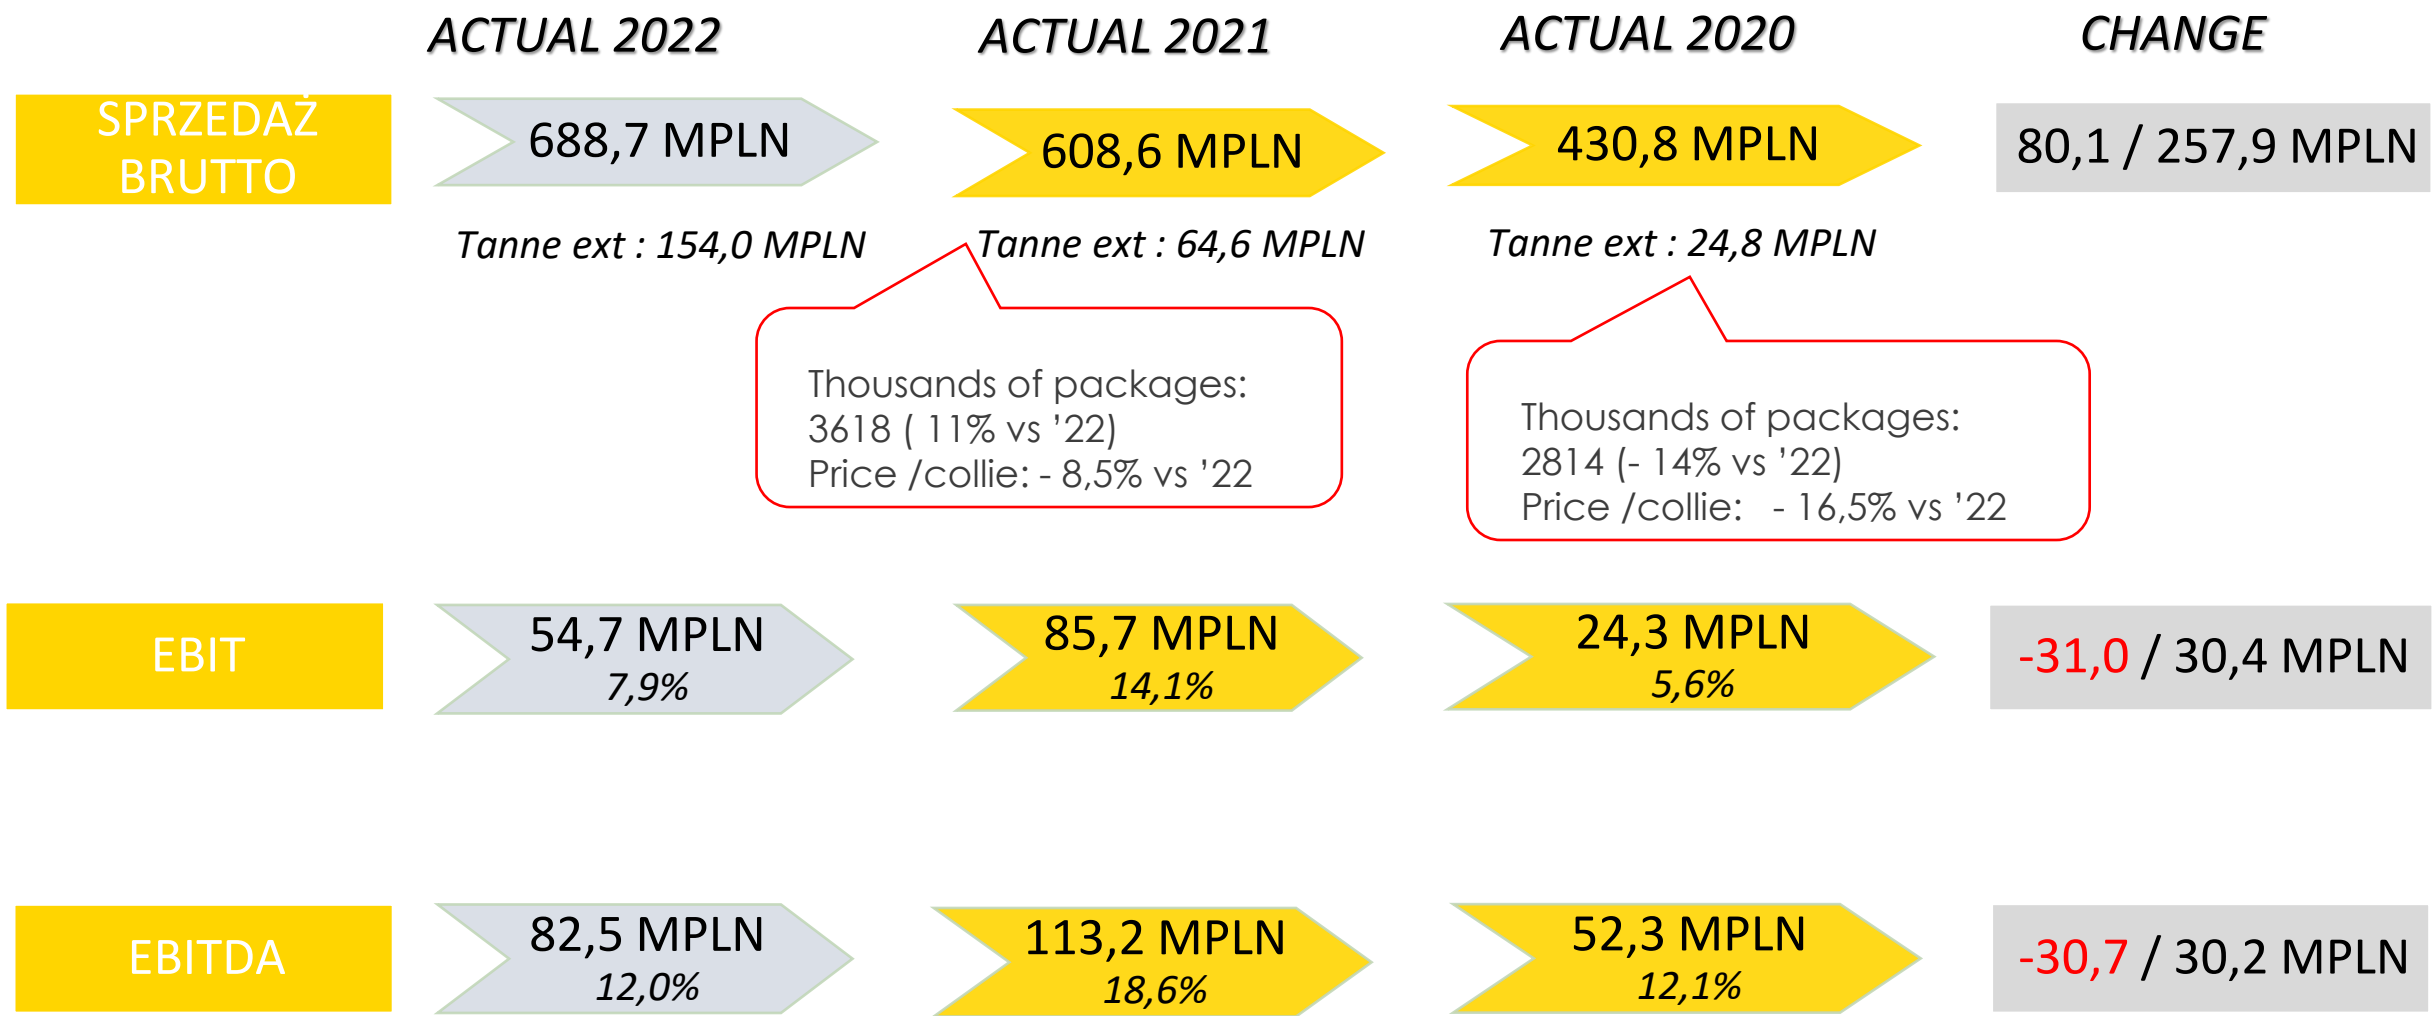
ACTUAL 2022

ACTUAL 2021

ACTUAL 2020

CHANGE

SPRZEDAŻ BRUTTO

688,7 MPLN

608,6 MPLN

430,8 MPLN

80,1 / 257,9 MPLN

Tanne ext : 154,0 MPLN

Tanne ext : 64,6 MPLN

Tanne ext : 24,8 MPLN

Thousands of packages:
3618 ( 11% vs '22)
Price /collie: - 8,5% vs '22

Thousands of packages:
2814 (- 14% vs '22)
Price /collie: - 16,5% vs '22

EBIT

54,7 MPLN
7,9%

85,7 MPLN
14,1%

24,3 MPLN
5,6%

-31,0 / 30,4 MPLN

EBITDA

82,5 MPLN
12,0%

113,2 MPLN
18,6%

52,3 MPLN
12,1%

-30,7 / 30,2 MPLN